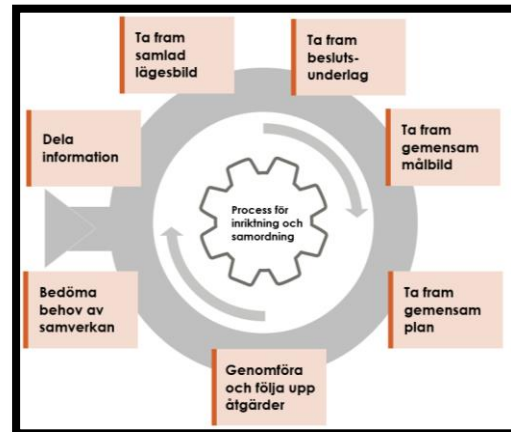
Ta fram samlad lägesbild

Ta fram besluts-underlag

Dela information

Ta fram gemensam målbild

Process för inriktning och samordning

Bedöma behov av samverkan

Ta fram gemensam plan

Genomföra och följa upp åtgärder